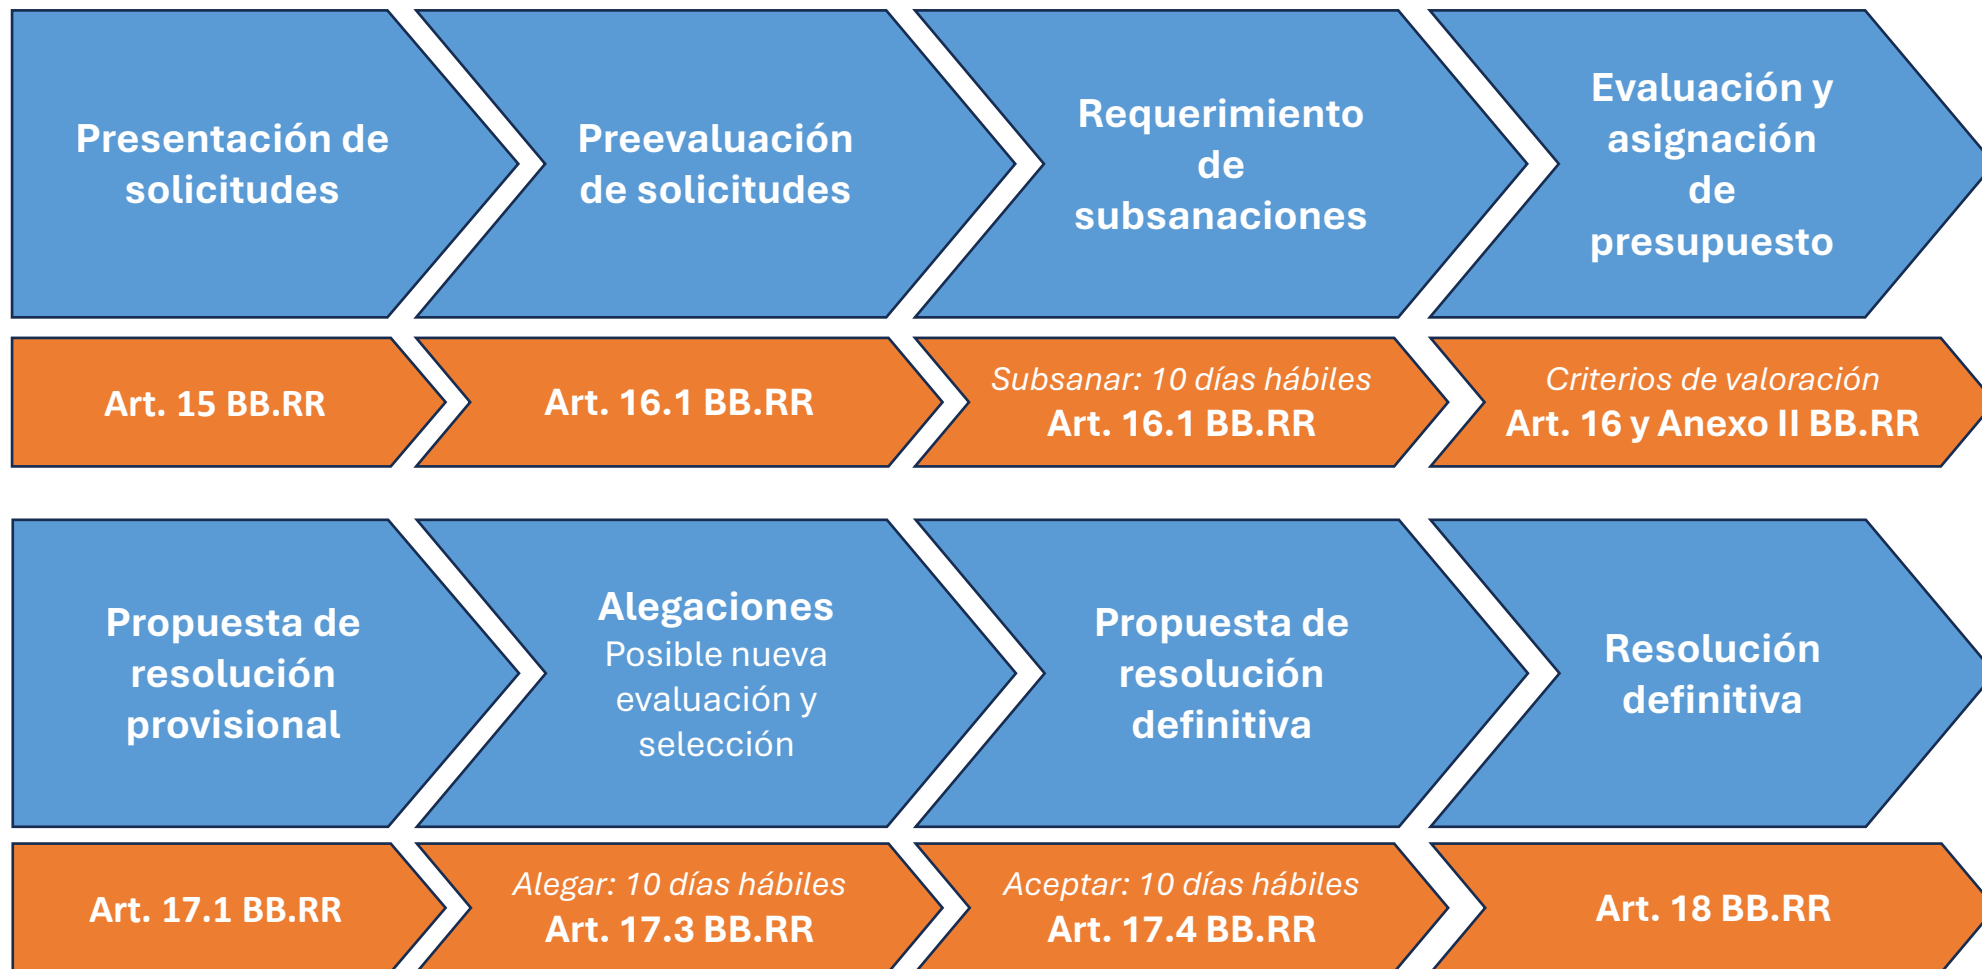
Presentación de solicitudes

Preevaluación de solicitudes

Requerimiento de subsanaciones

Evaluación y asignación de presupuesto

Art. 15 BB.RR

Art. 16.1 BB.RR

Subsanar: 10 días hábiles
Art. 16.1 BB.RR

Criterios de valoración
Art. 16 y Anexo II BB.RR

Propuesta de resolución provisional

Alegaciones
Posible nueva evaluación y selección

Propuesta de resolución definitiva

Resolución definitiva

Art. 17.1 BB.RR

Alegar: 10 días hábiles
Art. 17.3 BB.RR

Aceptar: 10 días hábiles
Art. 17.4 BB.RR

Art. 18 BB.RR